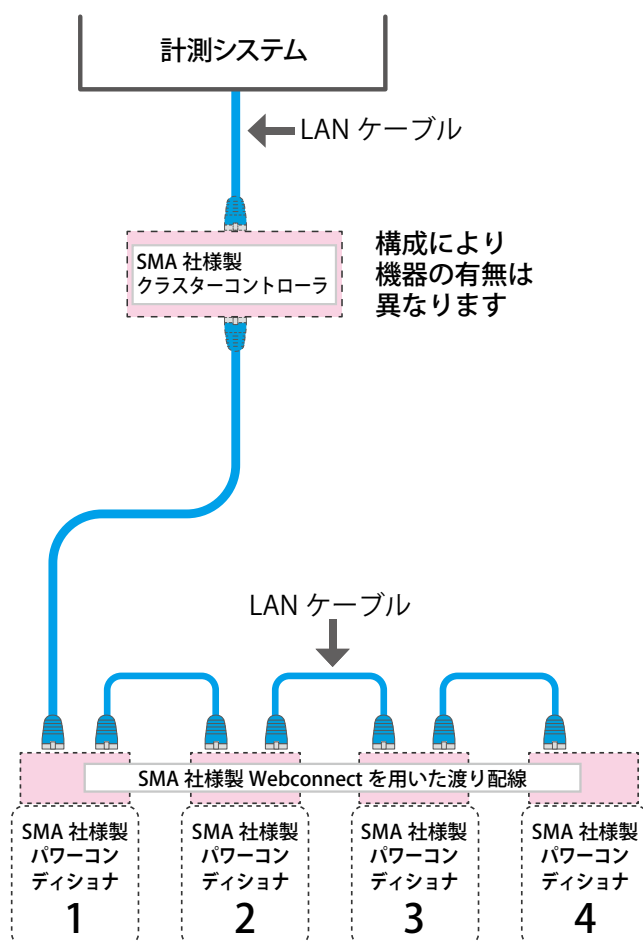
計測システム

LAN ケーブル

SMA 社様製
クラスターコントローラ

構成により
機器の有無は
異なります

LAN ケーブル

SMA 社様製 Webconnect を用いた渡り配線

SMA 社様製
パワーコン
ディショナ
1

SMA 社様製
パワーコン
ディショナ
2

SMA 社様製
パワーコン
ディショナ
3

SMA 社様製
パワーコン
ディショナ
4